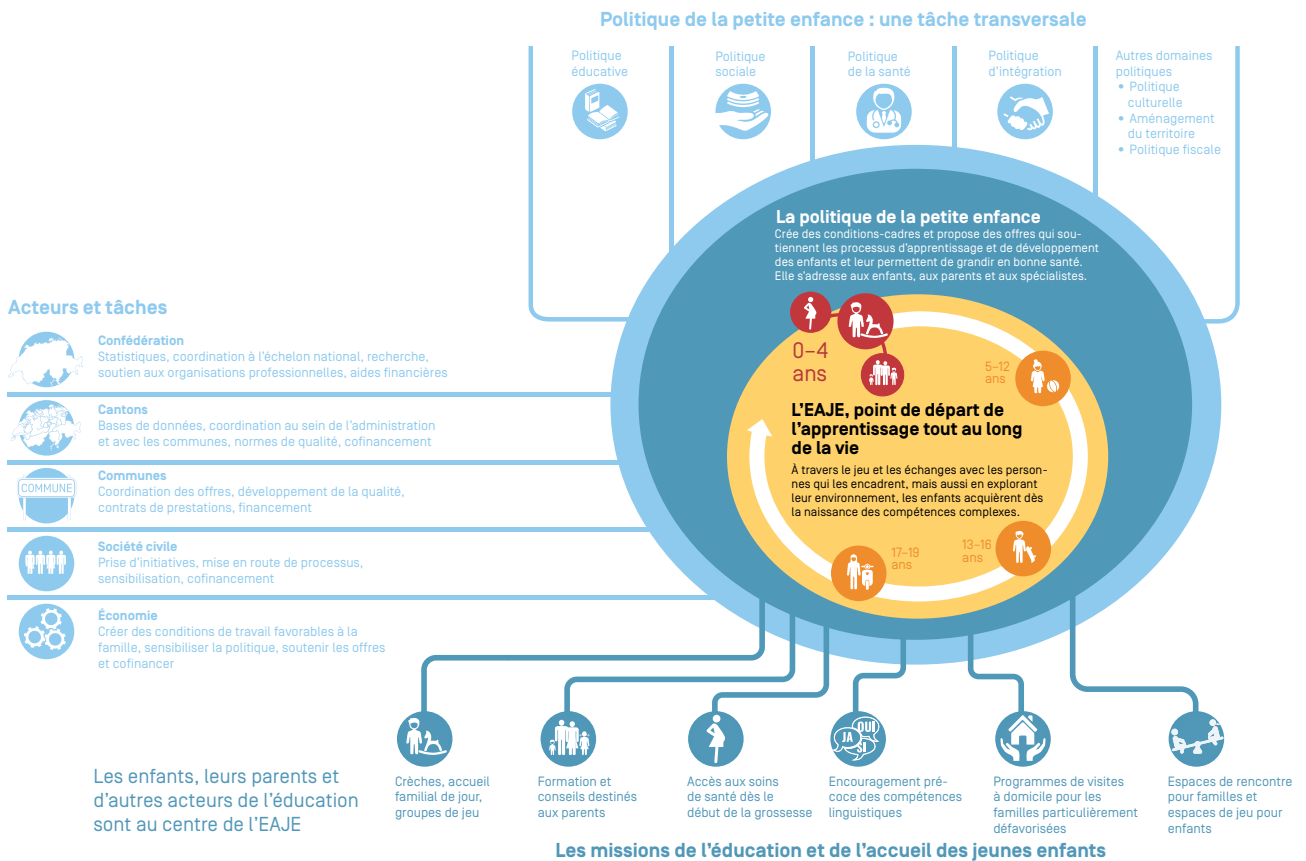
Politique de la petite enfance : une tâche transversale

Politique éducative

Politique sociale

Politique de la santé

Politique d'intégration

Autres domaines politiques
• Politique culturelle
• Aménagement du territoire
• Politique fiscale

La politique de la petite enfance
Crée des conditions-cadres et propose des offres qui soutiennent les processus d'apprentissage et de développement des enfants et leur permettent de grandir en bonne santé. Elle s'adresse aux enfants, aux parents et aux spécialistes.

0–4 ans

5–12 ans

L'EAJE, point de départ de l'apprentissage tout au long de la vie
À travers le jeu et les échanges avec les personnes qui les encadrent, mais aussi en explorant leur environnement, les enfants acquièrent dès la naissance des compétences complexes.

17–19 ans

13–16 ans

Acteurs et tâches

Confédération
Statistiques, coordination à l'échelon national, recherche, soutien aux organisations professionnelles, aides financières

Cantons
Bases de données, coordination au sein de l'administration et avec les communes, normes de qualité, cofinancement

COMMUNE

Communes
Coordination des offres, développement de la qualité, contrats de prestations, financement

Société civile
Prise d'initiatives, mise en route de processus, sensibilisation, cofinancement

Économie
Créer des conditions de travail favorables à la famille, sensibiliser la politique, soutenir les offres et cofinancer

Les enfants, leurs parents et d'autres acteurs de l'éducation sont au centre de l'EAJE

Crèches, accueil familial de jour, groupes de jeu

Formation et conseils destinés aux parents

Accès aux soins de santé dès le début de la grossesse

JA OUI SI

Encouragement précoce des compétences linguistiques

Programmes de visites à domicile pour les familles particulièrement défavorisées

Espaces de rencontre pour familles et espaces de jeu pour enfants

Les missions de l'éducation et de l'accueil des jeunes enfants